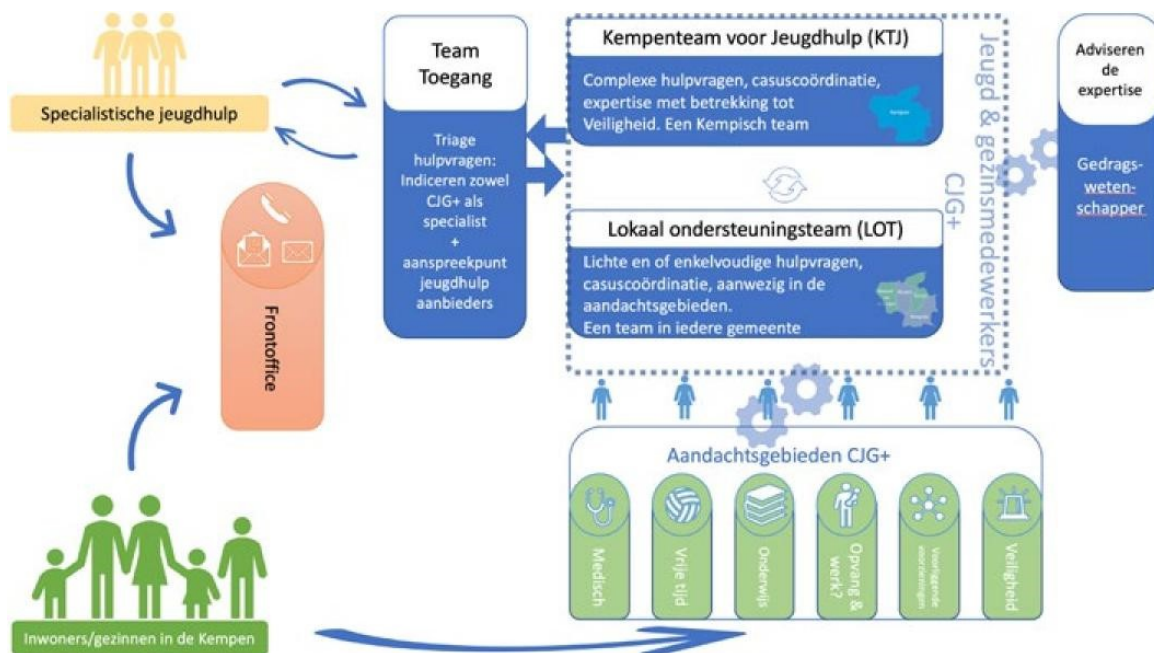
Specialistische jeugdhulp

Team Toegang

Triage hulpvragen: Indiceren zowel CJG+ als specialist + aanspreekpunt jeugdhulp aanbieders

Kempenteam voor Jeugdhulp (KTJ)

Complexe hulpvragen, casuscoördinatie, expertise met betrekking tot Veiligheid. Een Kempisch team

Lokaal ondersteuningsteam (LOT)

Lichte en of enkelvoudige hulpvragen, casuscoördinatie, aanwezig in de aandachtsgebieden. Een team in iedere gemeente

Jeugd & gezinsmedewerkers CJG+

Adviseren de expertise

Gedrags-wetenschapper

Frontoffice

Aandachtsgebieden CJG+

Medisch

Vrije tijd

Onderwijs

Opvang & werk?

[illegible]

Veiligheid

Inwoners/gezinnen in de Kempen